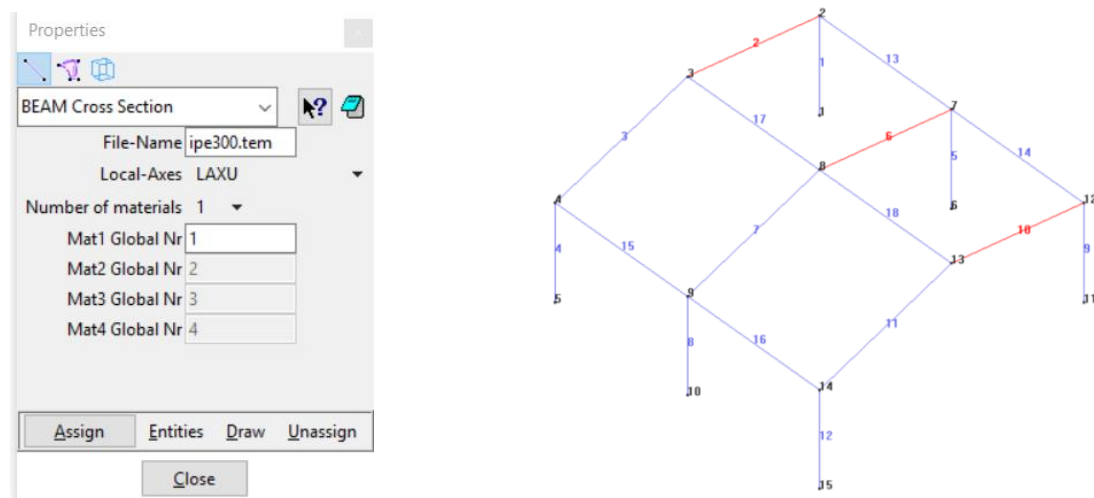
Properties

BEAM Cross Section

File-Name ipe300.tem

Local-Axes LAXU

Number of materials 1

Mat1 Global Nr 1

Mat2 Global Nr 2

Mat3 Global Nr 3

Mat4 Global Nr 4

Assign Entities Draw Unassign

Close

2
2
1
13
3
3
17
7
6
14
3
5
8
4
18
6
12
4
15
7
10
13
9
5
9
11
11
8
16
10
14
12
15